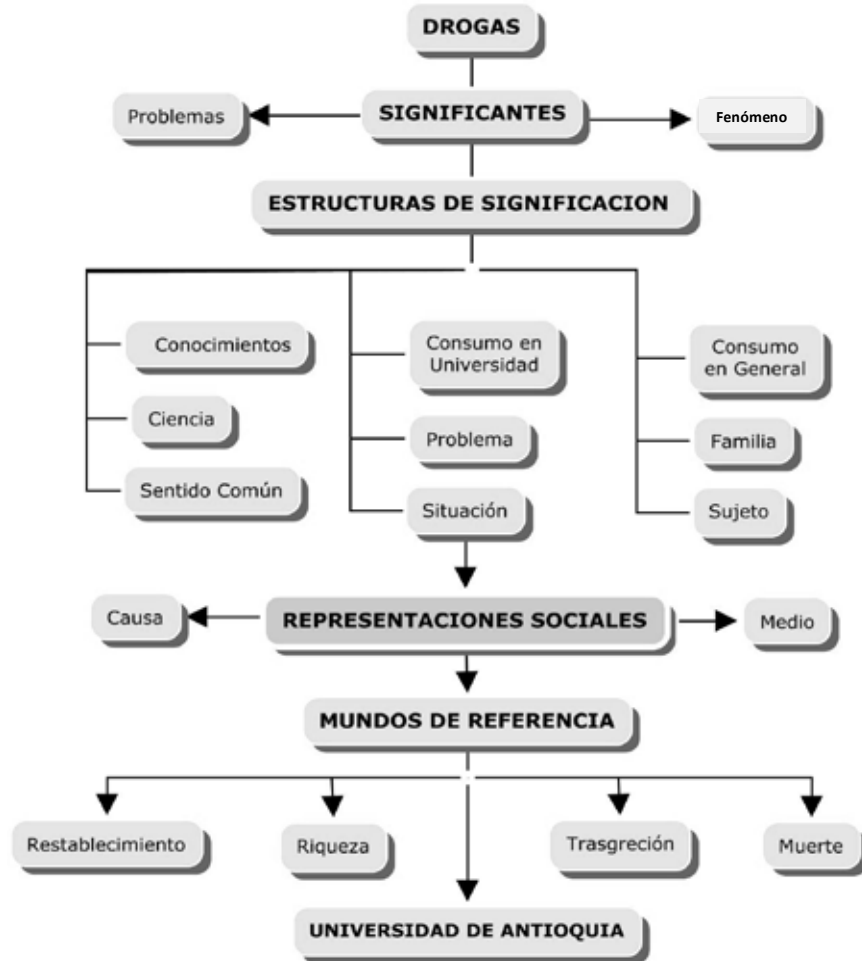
DROGAS

Problemas

SIGNIFICANTES

Fenómeno

ESTRUCTURAS DE SIGNIFICACION

Conocimientos

Ciencia

Sentido Común

Consumo en Universidad

Problema

Situación

Consumo en General

Familia

Sujeto

Causa

REPRESENTACIONES SOCIALES

Medio

MUNDOS DE REFERENCIA

Restablecimiento

Riqueza

Trasgreción

Muerte

UNIVERSIDAD DE ANTIOQUIA